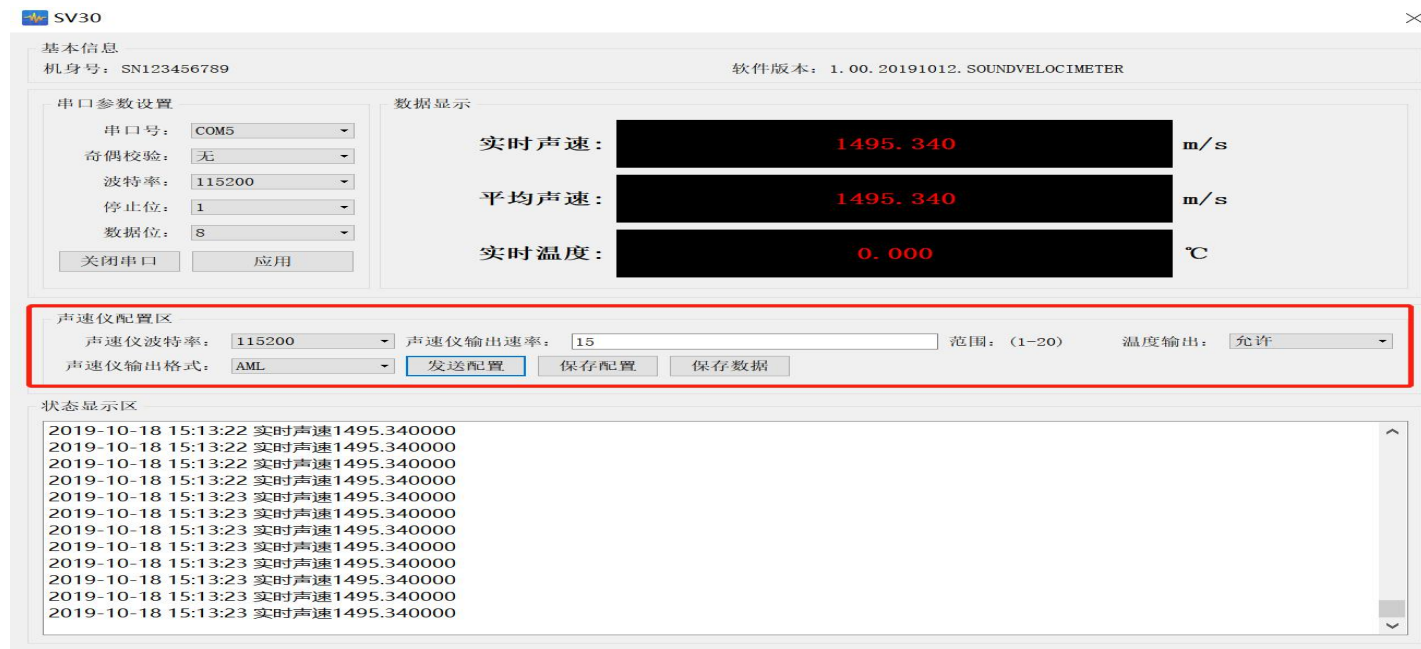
SV30

基本信息
机身号：SN123456789
软件版本：1.00.20191012.SOUNDVELOCIMETER

串口参数设置
串口号： COM5
奇偶校验： 无
波特率： 115200
停止位： 1
数据位： 8
关闭串口
应用

数据显示
实时声速： 1495.340 m/s
平均声速： 1495.340 m/s
实时温度： 0.000 ℃

声速仪配置区
声速仪波特率： 115200
声速仪输出速率： 15
范围：(1–20)
温度输出： 允许
声速仪输出格式： AML
发送配置
保存配置
保存数据

状态显示区
2019-10-18 15:13:22 实时声速1495.340000
2019-10-18 15:13:22 实时声速1495.340000
2019-10-18 15:13:22 实时声速1495.340000
2019-10-18 15:13:22 实时声速1495.340000
2019-10-18 15:13:23 实时声速1495.340000
2019-10-18 15:13:23 实时声速1495.340000
2019-10-18 15:13:23 实时声速1495.340000
2019-10-18 15:13:23 实时声速1495.340000
2019-10-18 15:13:23 实时声速1495.340000
2019-10-18 15:13:23 实时声速1495.340000
2019-10-18 15:13:23 实时声速1495.340000
2019-10-18 15:13:23 实时声速1495.340000